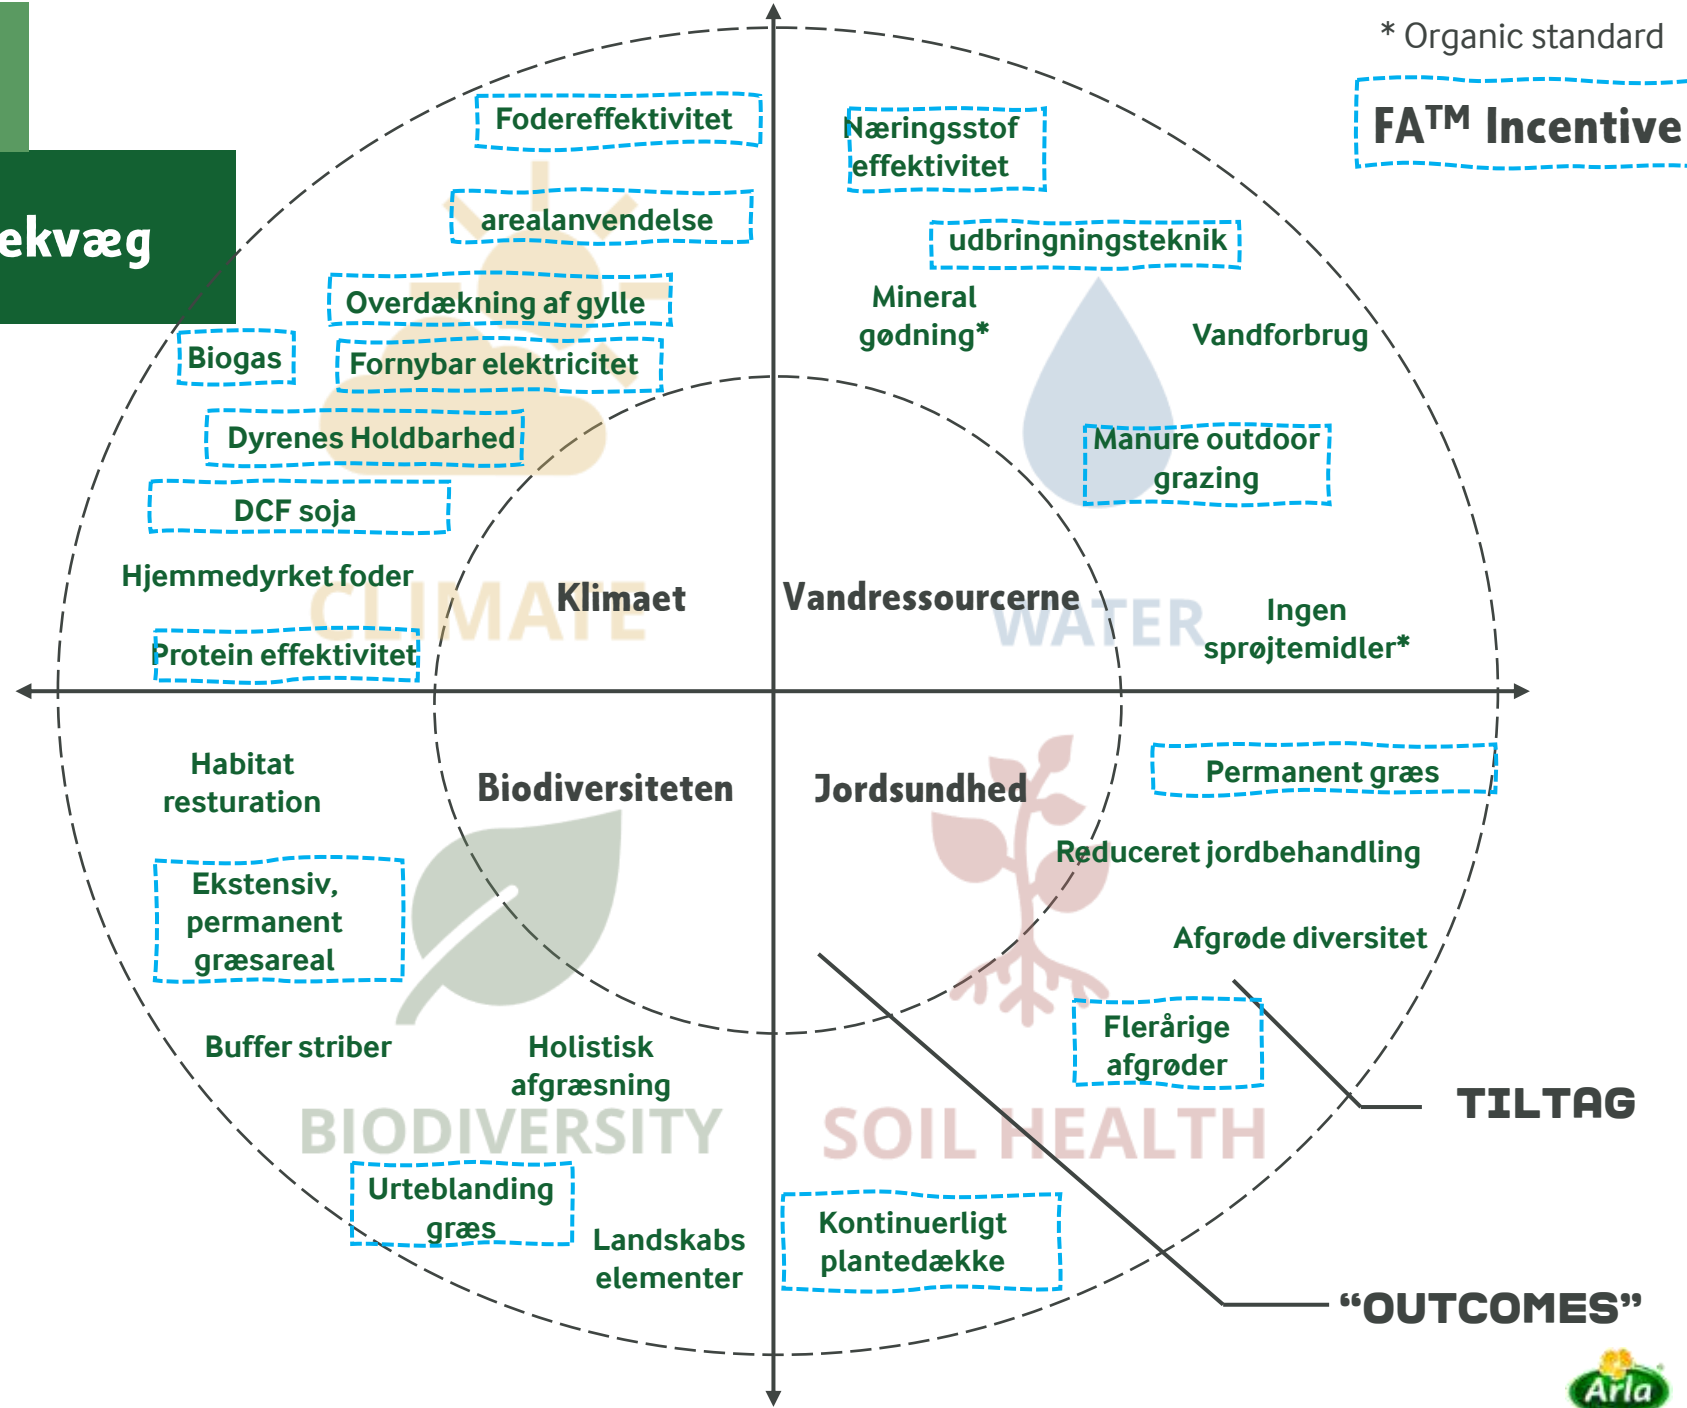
ekvæg

* Organic standard

FA$^{TM}$ Incentive

Fodereffektivitet

arealanvendelse

Overdækning af gylle

Biogas

Fornybar elektricitet

Dyrenes Holdbarhed

DCF soja

Hjemmedyrket foder

Protein effektivitet

CLIMATE

Klimaet

Næringsstof effektivitet

udbringningsteknik

Mineral gødning*

Vandforbrug

Manure outdoor grazing

Vandressourcerne

WATER

Ingen sprøjtemidler*

Habitat resturation

Biodiversiteten

Jordsundhed

Permanent græs

Reduceret jordbehandling

Ekstensiv, permanent græsareal

Afgrøde diversitet

Flerårige afgrøder

Buffer striber

Holistisk afgræsning

TILTAG

BIODIVERSITY

SOIL HEALTH

Urteblanding græs

Landskabs elementer

Kontinuerligt plantedække

“OUTCOMES”

Arla